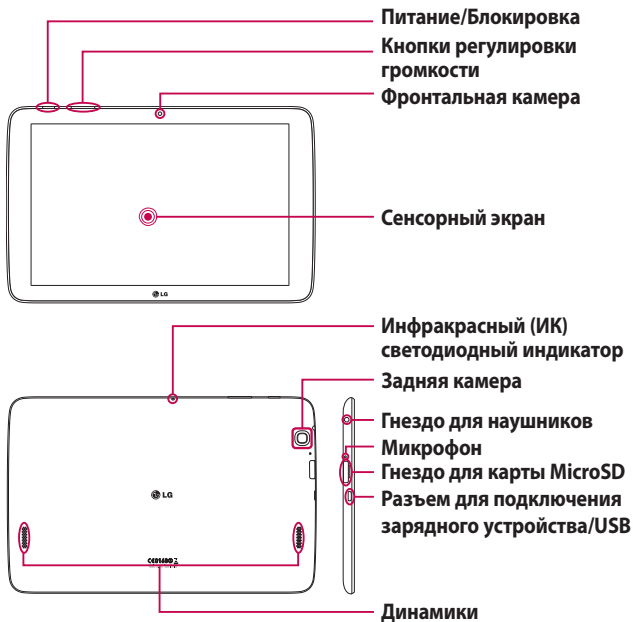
Питание/Блокировка

Кнопки регулировки громкости

Фронтальная камера

Сенсорный экран

LG

Инфракрасный (ИК) светодиодный индикатор

Задняя камера

Гнездо для наушников

Микрофон

Гнездо для карты MicroSD

Разъем для подключения зарядного устройства/USB

LG

Динамики